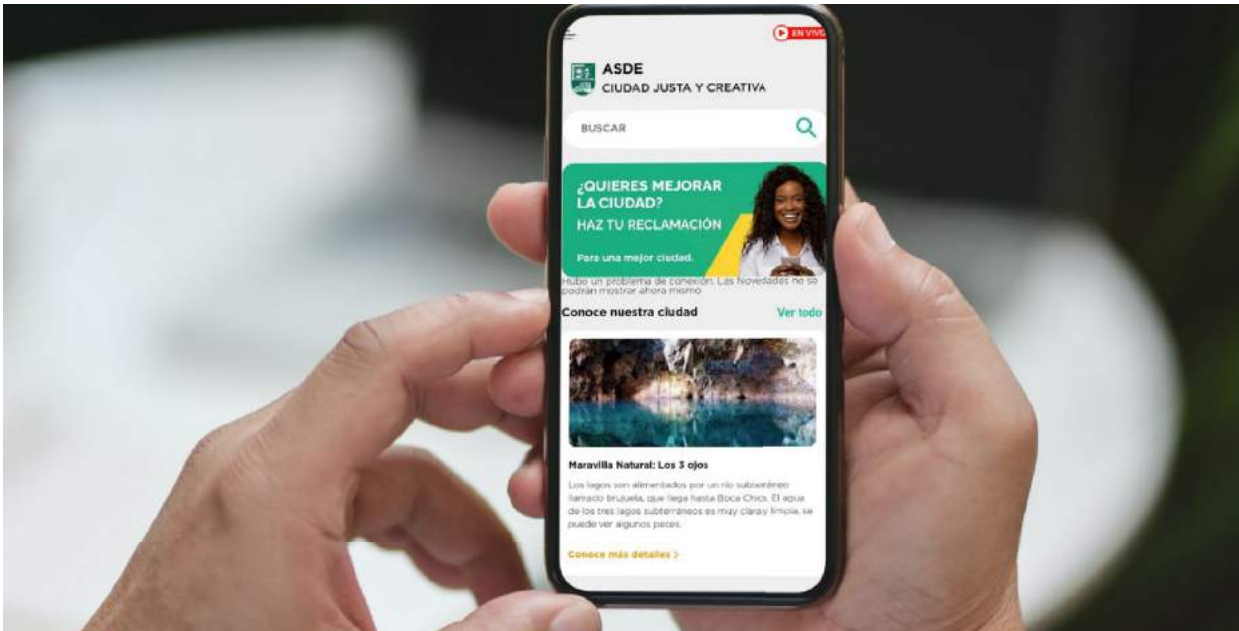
EN VIVO

ASDE
CIUDAD JUSTA Y CREATIVA

BUSCAR

¿QUIERES MEJORAR LA CIUDAD?
HAZ TU RECLAMACIÓN
Para una mejor ciudad.

Hubo un problema de conexión. Las Novedades no se podrán mostrar ahora mismo

Conoce nuestra ciudad
Ver todo

Maravilla Natural: Los 3 ojos

Los lagos son alimentados por un río subterráneo llamado brujuela, que llega hasta Boca Chica. El agua de los tres lagos subterráneos es muy clara y limpia, se puede ver algunos peces.

Conoce más detalles >